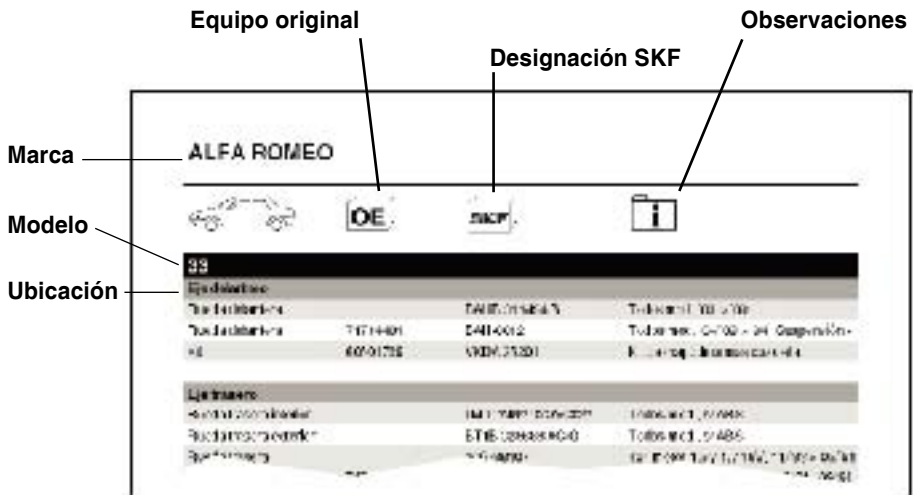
Equipo original

Designación SKF

Observaciones

Marca

ALFA ROMEO

Modelo

Ubicación

OE

SKF

i

33

Eje delantero

| Rueda delantera | | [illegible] | Todos mod. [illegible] |
|---|---|---|---|
| Rueda delantera | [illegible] | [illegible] | Todos mod. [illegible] |
| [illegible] | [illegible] | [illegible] | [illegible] |

Eje trasero

| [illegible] | | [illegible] | Todos mod. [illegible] |
|---|---|---|---|
| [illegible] | | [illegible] | Todos mod. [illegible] |
| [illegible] | | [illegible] | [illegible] |